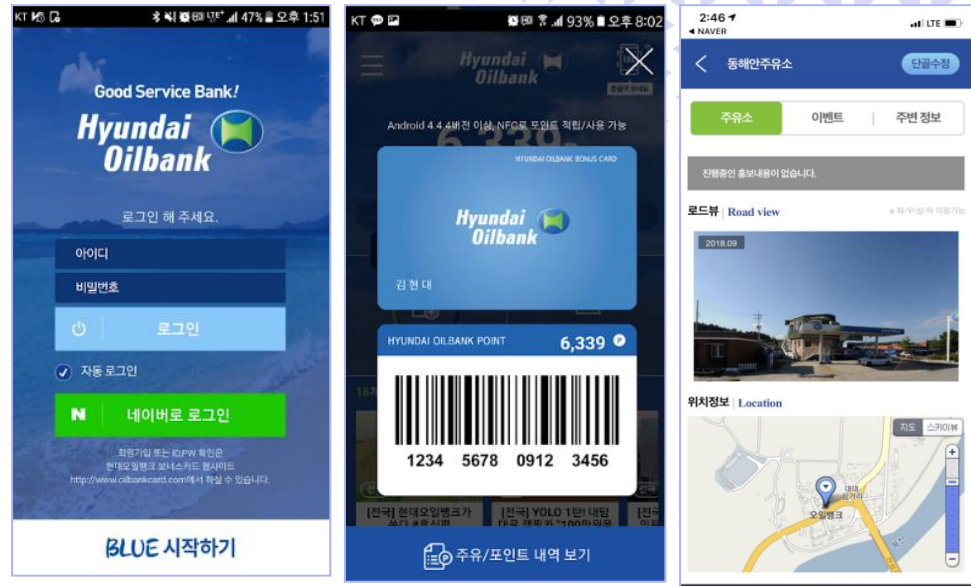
KT 47% 오후 1:51

Good Service Bank!

Hyundai Oilbank

로그인 해 주세요.

아이디

비밀번호

로그인

자동 로그인

N 네이버로 로그인

회원가입 또는 ID/PW 확인은 현대오일뱅크 보너스카드 웹사이트 http://www.oilbankcard.com에서 하실 수 있습니다.

BLUE 시작하기

KT 93% 오후 8:02

Hyundai Oilbank

Android 4.4.4버전 이상, NFC로 포인트 적립/사용 가능

HYUNDAI OILBANK BONUS CARD

Hyundai Oilbank

김 현 대

HYUNDAI OILBANK POINT 6,339

1234 5678 0912 3456

[전국] 현대오일뱅크가

[전국] YOLO 1탄! 내일

주유/포인트 내역 보기

2:46
◂ NAVER
LTE

동해안주유소

단골수정

주유소 이벤트 주변 정보

진행중인 홍보내용이 없습니다.

로드뷰 | Road view

2018.09

위치정보 | Location

지도 스카이뷰

오일뱅크